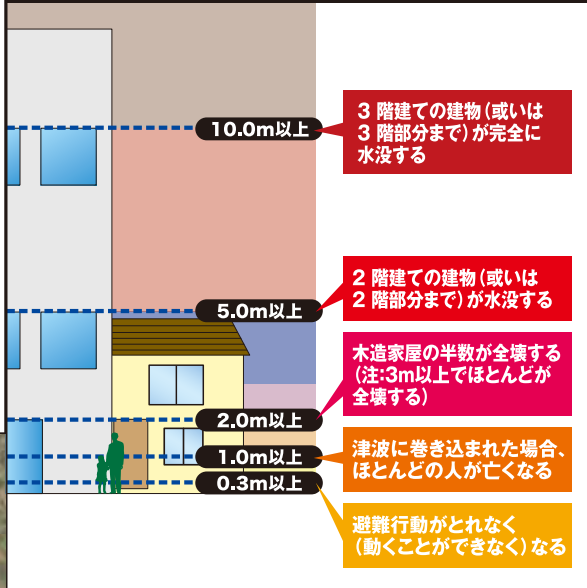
10.0m以上

3 階建ての建物（或いは 3 階部分まで）が完全に水没する

5.0m以上

2 階建ての建物（或いは 2 階部分まで）が水没する

2.0m以上

木造家屋の半数が全壊する（注:3m以上でほとんどが全壊する）

1.0m以上

津波に巻き込まれた場合、ほとんどの人が亡くなる

0.3m以上

避難行動がとれなく（動くことができなく）なる